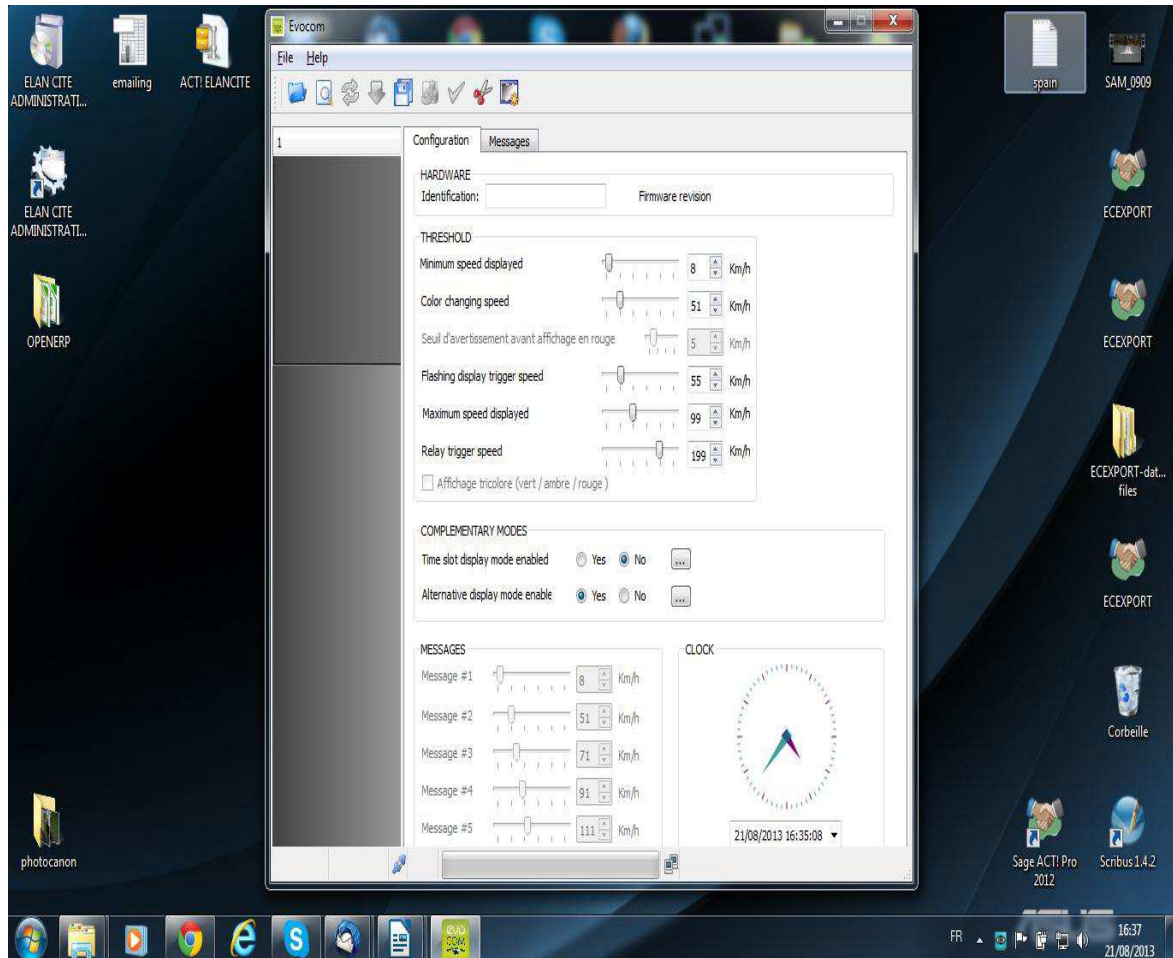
ELAN CITE ADMINISTRATI...

emailing

ACT! ELANCITE

ELAN CITE ADMINISTRATI...

OPENERP

photocanon

Evocom

File Help

1

Configuration Messages

HARDWARE

Identification:

Firmware revision

THRESHOLD

Minimum speed displayed 8 Km/h

Color changing speed 51 Km/h

Seuil d'avertissement avant affichage en rouge 5 Km/h

Flashing display trigger speed 55 Km/h

Maximum speed displayed 99 Km/h

Relay trigger speed 199 Km/h

Affichage tricolore (vert / ambre / rouge )

COMPLEMENTARY MODES

Time slot display mode enabled Yes No ...

Alternative display mode enable Yes No ...

MESSAGES

Message #1 8 Km/h

Message #2 51 Km/h

Message #3 71 Km/h

Message #4 91 Km/h

Message #5 111 Km/h

CLOCK

21/08/2013 16:35:08

spain

SAM_0909

ECEXPORT

ECEXPORT

ECEXPORT-dat... files

ECEXPORT

Corbeille

Sage ACT! Pro 2012

Scribus 1.4.2

FR

16:37
21/08/2013